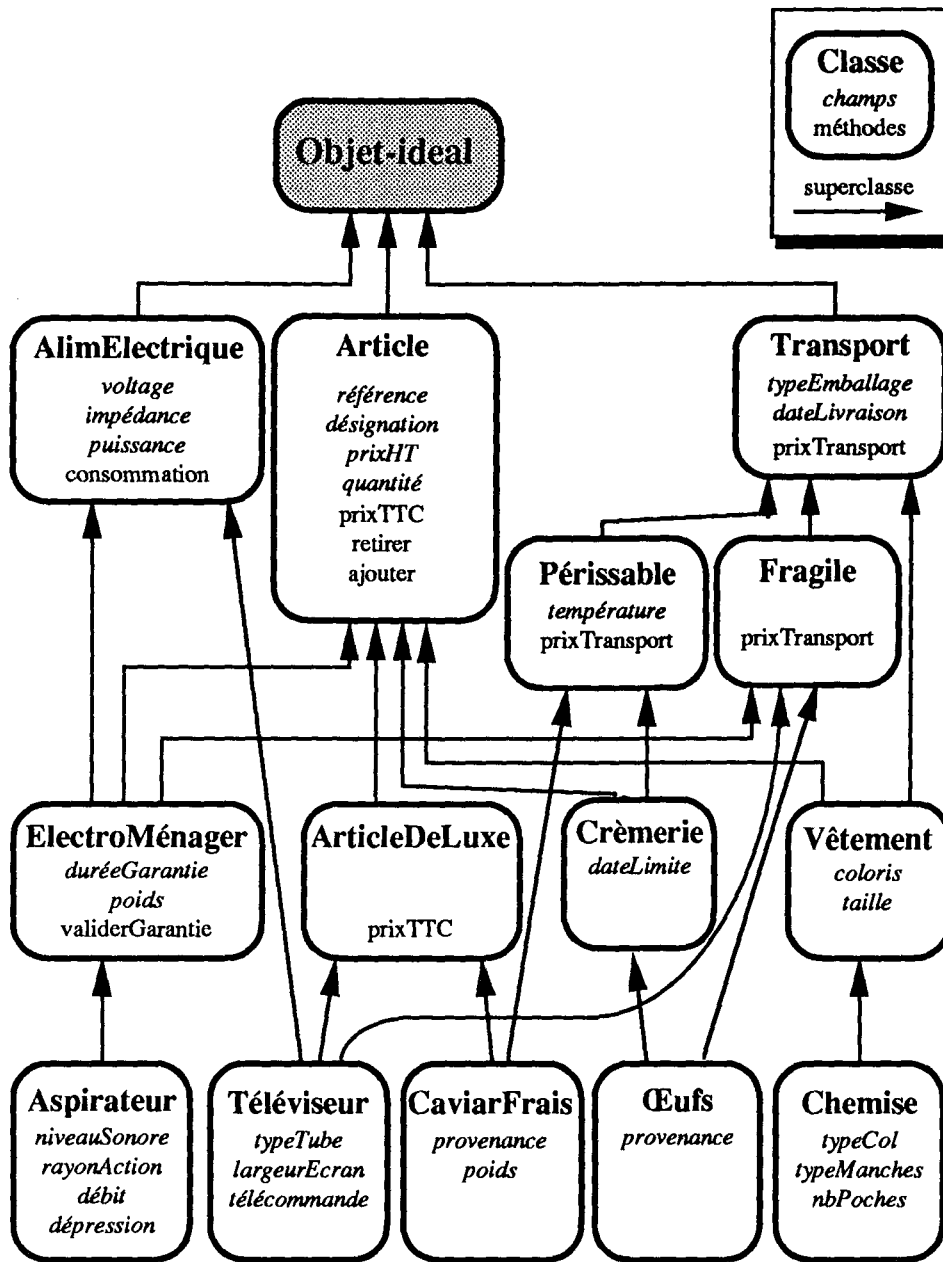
Classe
champs
méthodes
superclasse

Objet-ideal

AlimElectrique
voltage
impédance
puissance
consommation

Article
référence
désignation
prixHT
quantité
prixTTC
retirer
ajouter

Transport
typeEmballage
dateLivraison
prixTransport

Périssable
température
prixTransport

Fragile
prixTransport

ElectroMénager
duréeGarantie
poids
validerGarantie

ArticleDeLuxe
prixTTC

Crèmerie
dateLimite

Vêtement
coloris
taille

Aspirateur
niveauSonore
rayonAction
débit
dépression

Téléviseur
typeTube
largeurEcran
télécommande

CaviarFrais
provenance
poids

Œufs
provenance

Chemise
typeCol
typeManches
nbPoches